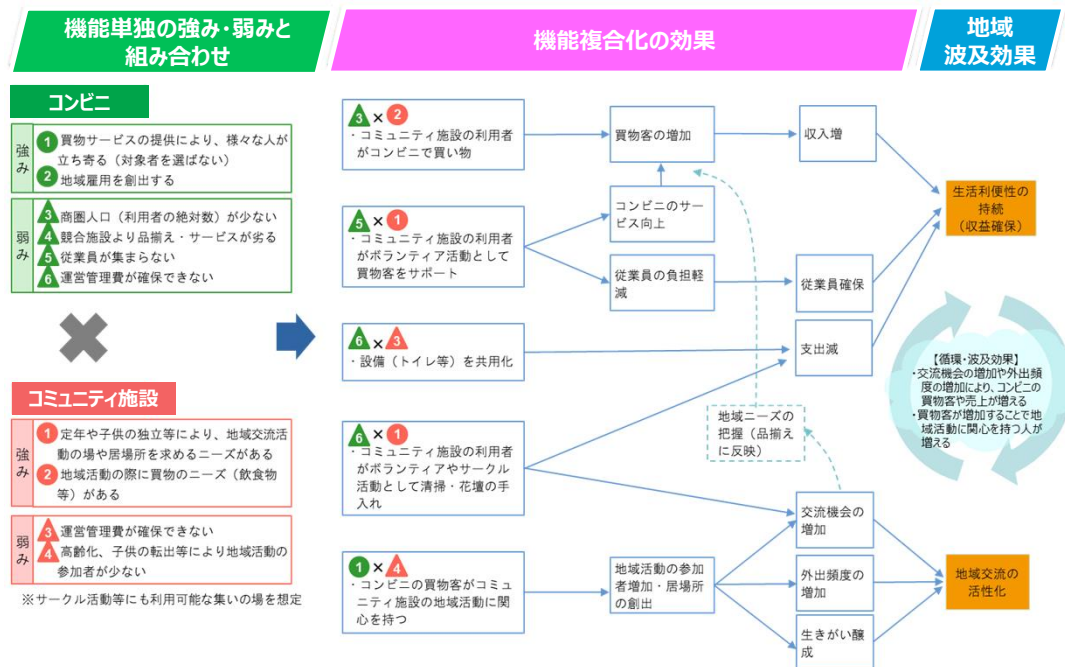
機能単独の強み・弱みと組み合わせ

機能複合化の効果

地域波及効果

コンビニ

強み
1 買物サービスの提供により、様々な人が立ち寄る（対象者を選ばない）
2 地域雇用を創出する

弱み
3 商圏人口（利用者の絶対数）が少ない
4 競合施設より品揃え・サービスが劣る
5 従業員が集まらない
6 運営管理費が確保できない

コミュニティ施設

強み
1 定年や子供の独立等により、地域交流活動の場や居場所を求めるニーズがある
2 地域活動の際に買物のニーズ（飲食物等）がある

弱み
3 運営管理費が確保できない
4 高齢化、子供の転出等により地域活動の参加者が少ない

※サークル活動等にも利用可能な集いの場を想定

3 × 2
・コミュニティ施設の利用者がコンビニで買い物

5 × 1
・コミュニティ施設の利用者がボランティア活動として買物客をサポート

6 × 3
・設備（トイレ等）を共用化

6 × 1
・コミュニティ施設の利用者がボランティアやサークル活動として清掃・花壇の手入れ

1 × 4
・コンビニの買物客がコミュニティ施設の地域活動に関心を持つ

買物客の増加

コンビニのサービス向上

従業員の負担軽減

地域ニーズの把握（品揃えに反映）

地域活動の参加者増加・居場所の創出

収入増

従業員確保

支出減

交流機会の増加

外出頻度の増加

生きがい醸成

生活利便性の持続（収益確保）

【循環・波及効果】
・交流機会の増加や外出頻度の増加により、コンビニの買物客や売上が増える
・買物客が増加することで地域活動に関心を持つ人が増える

地域交流の活性化